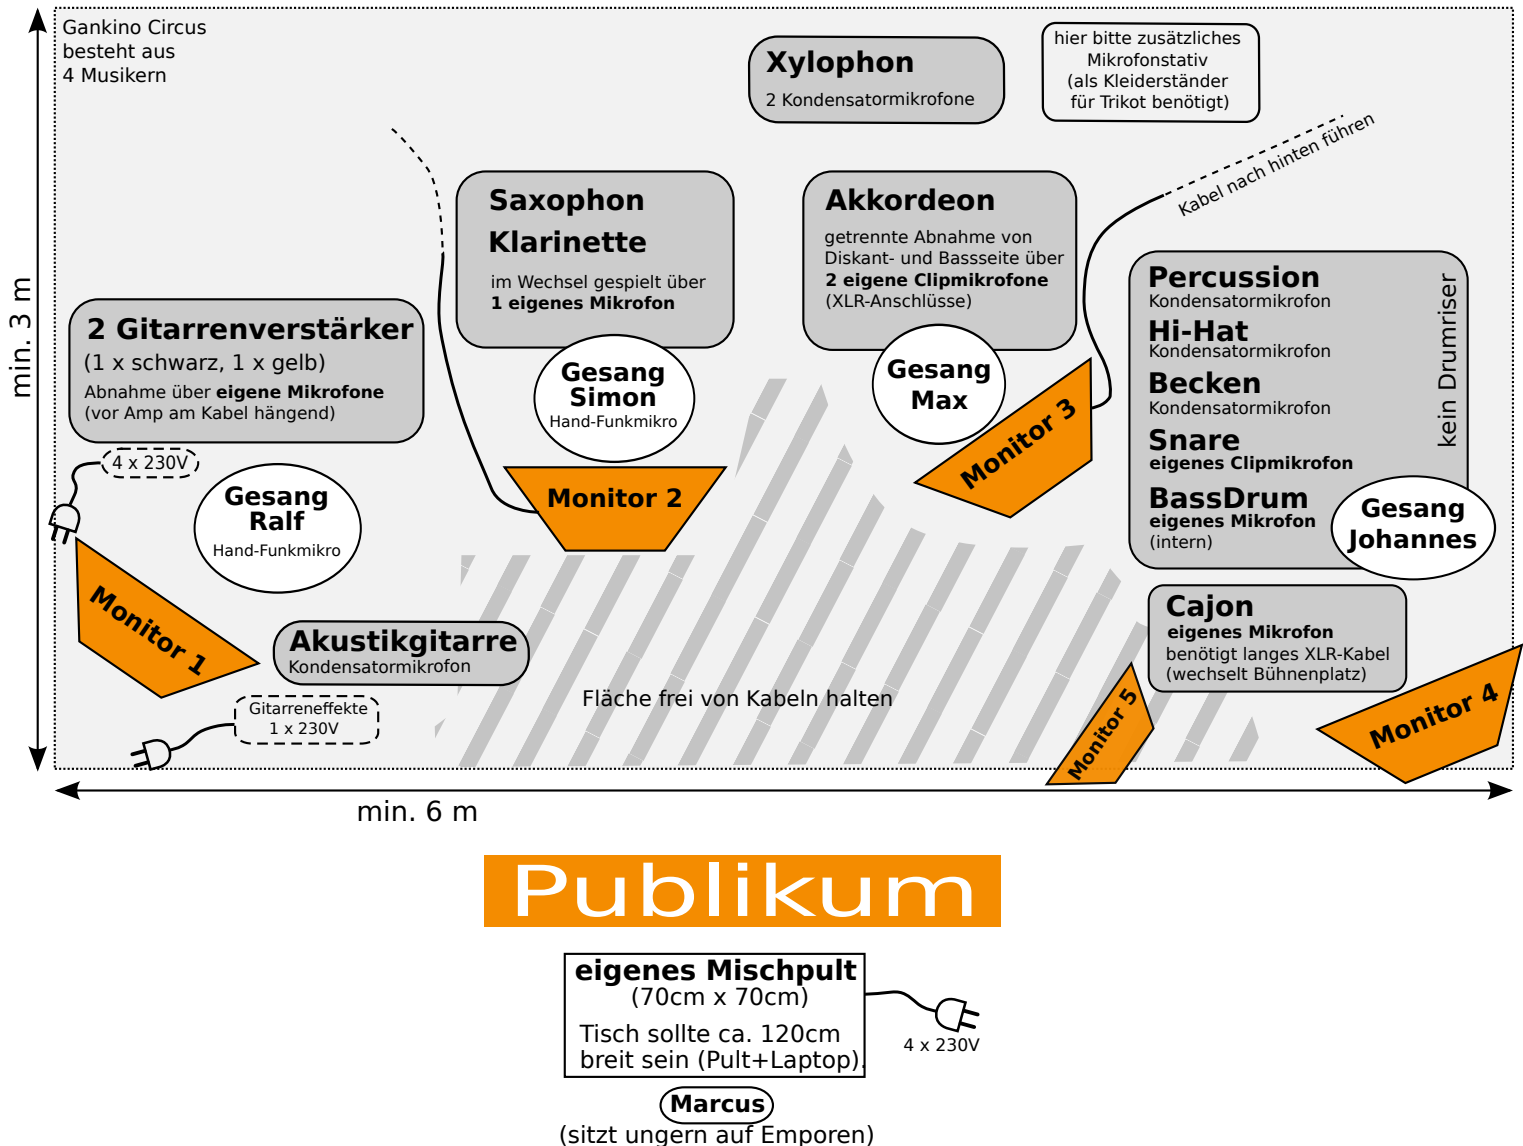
Gankino Circus besteht aus 4 Musikern

Xylophon
2 Kondensatormikrofone

hier bitte zusätzliches Mikrofonstativ (als Kleiderständer für Trikot benötigt)

Kabel nach hinten führen

min. 3 m

Saxophon
Klarinette
im Wechsel gespielt über
**1 eigenes Mikrofon**

Akkordeon
getrennte Abnahme von Diskant- und Bassseite über
**2 eigene Clipmikrofone**
(XLR-Anschlüsse)

2 Gitarrenverstärker
(1 x schwarz, 1 x gelb)
Abnahme über **eigene Mikrofone**
(vor Amp am Kabel hängend)

Gesang
Simon
Hand-Funkmikro

Gesang
Max

Percussion
Kondensatormikrofon
Hi-Hat
Kondensatormikrofon
Becken
Kondensatormikrofon
Snare
**eigenes Clipmikrofon**
BassDrum
**eigenes Mikrofon**
(intern)

kein Drumriser

Gesang
Johannes

4 x 230V

Gesang
Ralf
Hand-Funkmikro

Monitor 2

Monitor 3

Monitor 1

Akustikgitarre
Kondensatormikrofon

Cajon
**eigenes Mikrofon**
benötigt langes XLR-Kabel
(wechselt Bühnenplatz)

Gitarreneffekte
1 x 230V

Fläche frei von Kabeln halten

Monitor 5

Monitor 4

min. 6 m

Publikum

eigenes Mischpult
(70cm x 70cm)
Tisch sollte ca. 120cm breit sein (Pult+Laptop).

4 x 230V

Marcus
(sitzt ungern auf Emporen)